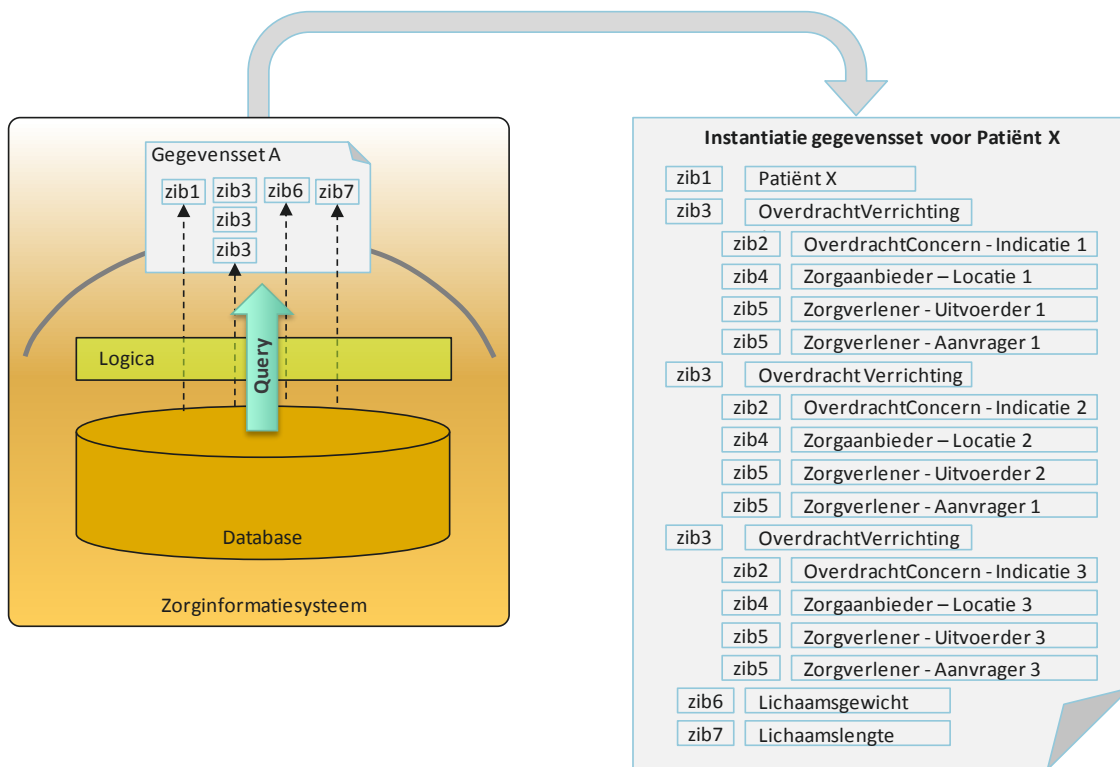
Gegevensset A

zib1 zib3 zib6 zib7
zib3
zib3

Logica

Query

Database

Zorginformatiesysteem

Instantiatie gegevensset voor Patiënt X

zib1 Patiënt X
zib3 OverdrachtVerrichting
zib2 OverdrachtConcern - Indicatie 1
zib4 Zorgaanbieder – Locatie 1
zib5 Zorgverlener - Uitvoerder 1
zib5 Zorgverlener - Aanvrager 1
zib3 Overdracht Verrichting
zib2 OverdrachtConcern - Indicatie 2
zib4 Zorgaanbieder – Locatie 2
zib5 Zorgverlener - Uitvoerder 2
zib5 Zorgverlener - Aanvrager 1
zib3 OverdrachtVerrichting
zib2 OverdrachtConcern - Indicatie 3
zib4 Zorgaanbieder – Locatie 3
zib5 Zorgverlener - Uitvoerder 3
zib5 Zorgverlener - Aanvrager 3
zib6 Lichaamsgewicht
zib7 Lichaamslengte